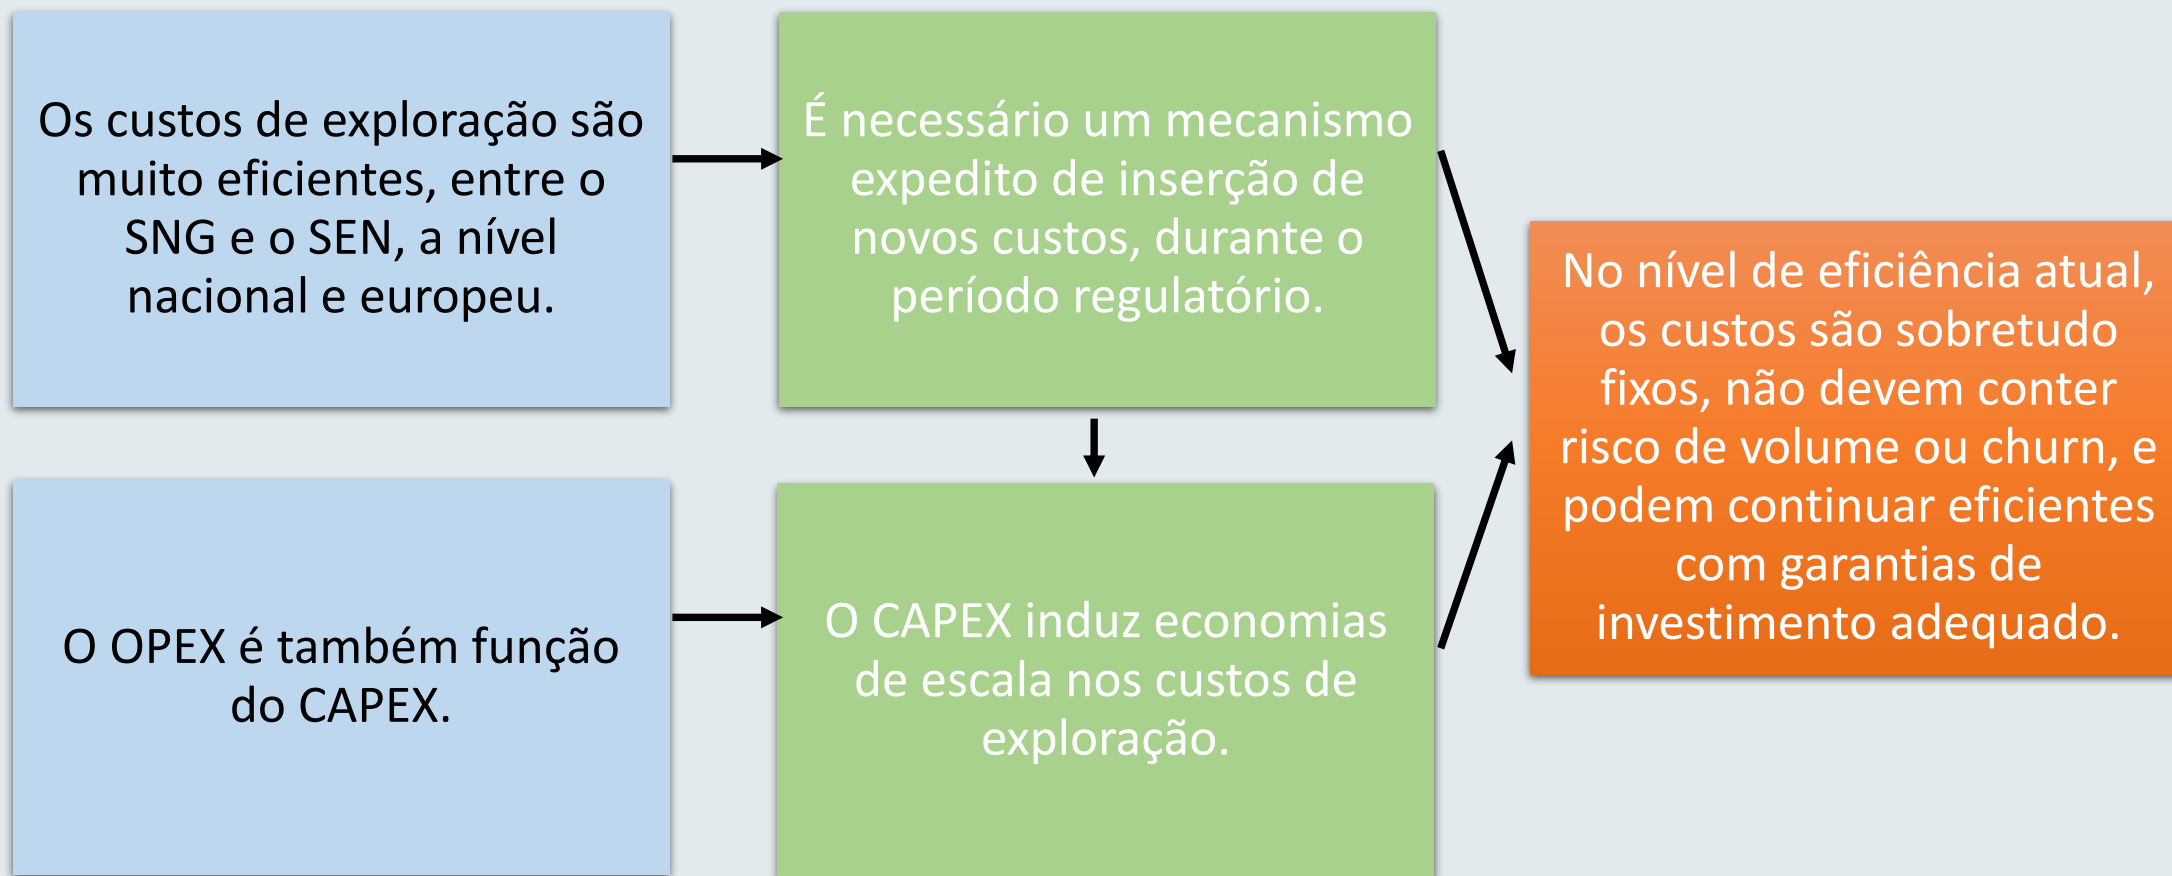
Os custos de exploração são muito eficientes, entre o SNG e o SEN, a nível nacional e europeu.

É necessário um mecanismo expedito de inserção de novos custos, durante o período regulatório.

No nível de eficiência atual, os custos são sobretudo fixos, não devem conter risco de volume ou churn, e podem continuar eficientes com garantias de investimento adequado.

O OPEX é também função do CAPEX.

O CAPEX induz economias de escala nos custos de exploração.